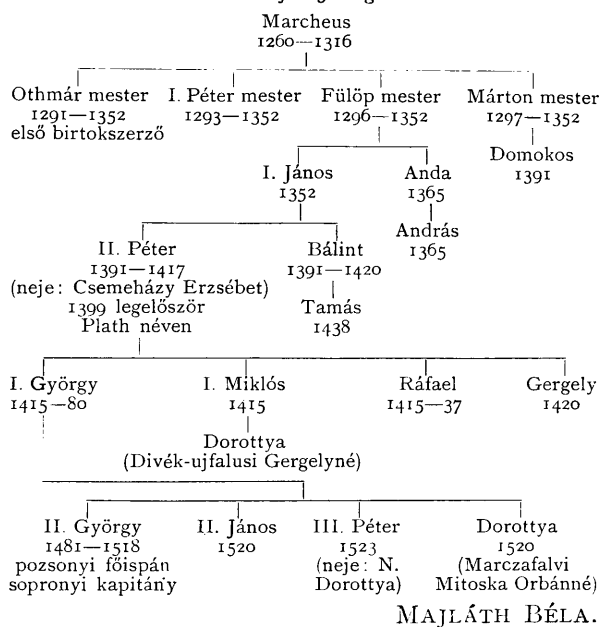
Marcheus
1260—1316

Othmár mester
1291—1352
első birtokszerző

I. Péter mester
1293—1352

Fülöp mester
1296—1352

Márton mester
1297—1352

Domokos
1391

I. János
1352

Anda
1365

András
1365

II. Péter
1391—1417
(neje: Csemeházy Erzsébet)
1399 legelőször
Plath néven

Bálint
1391—1420

Tamás
1438

I. György
1415—80

I. Miklós
1415

Dorottya
(Divék-ujfalusi Gergelyné)

Ráfael
1415—37

Gergely
1420

II. György
1481—1518
pozsonyi főispán
soproni kapitány

II. János
1520

III. Péter
1523
(neje: N. Dorottya)

Dorottya
1520
(Marczafalvi Mitoska Orbánné)

Majláth Béla.